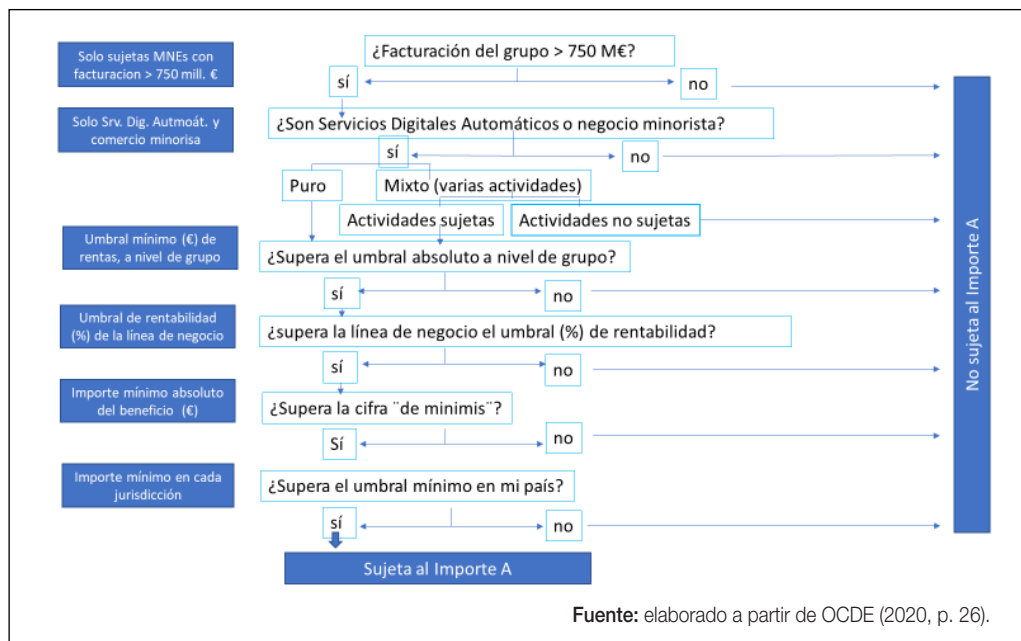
Solo sujetas MNEs con facturacion > 750 mill. €

¿Facturación del grupo > 750 M€?

sí

no

Solo Srv. Dig. Autmoát. y comercio minorisa

¿Son Servicios Digitales Automáticos o negocio minorista?

sí

no

Puro

Mixto (varias actividades)

Actividades sujetas

Actividades no sujetas

Umbral mínimo (€) de rentas, a nivel de grupo

¿Supera el umbral absoluto a nivel de grupo?

sí

no

Umbral de rentabilidad (%) de la línea de negocio

¿supera la línea de negocio el umbral (%) de rentabilidad?

sí

no

Importe mínimo absoluto del beneficio (€)

¿Supera la cifra ¨de minimis¨?

Sí

no

Importe mínimo en cada jurisdicción

¿Supera el umbral mínimo en mi país?

sí

no

Sujeta al Importe A

No sujeta al Importe A

Fuente: elaborado a partir de OCDE (2020, p. 26).